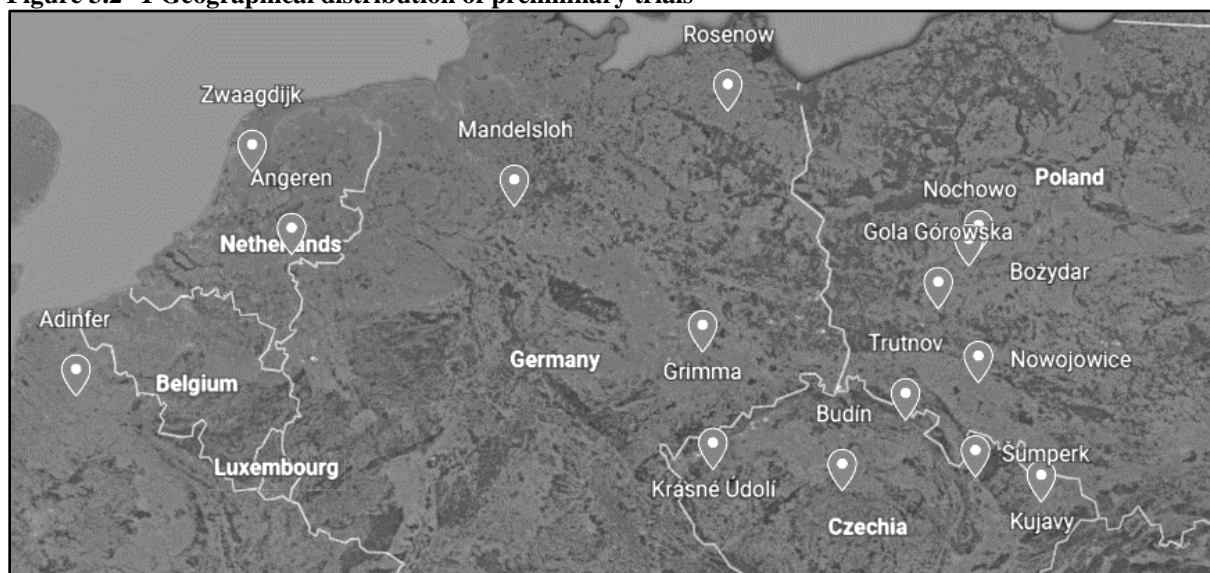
Figure 3.2 - 1 Geographical distribution of preliminary trials

Rosenow
Zwaagdijk
Mandelsloh
Angeren
Netherlands
Nochowo
Poland
Gola Górowska
Bożydar
Adinfer
Trutnov
Nowojowice
Germany
Grimma
Belgium
Budín
Šumperk
Luxembourg
Krásné Údolí
Czechia
Kujavy